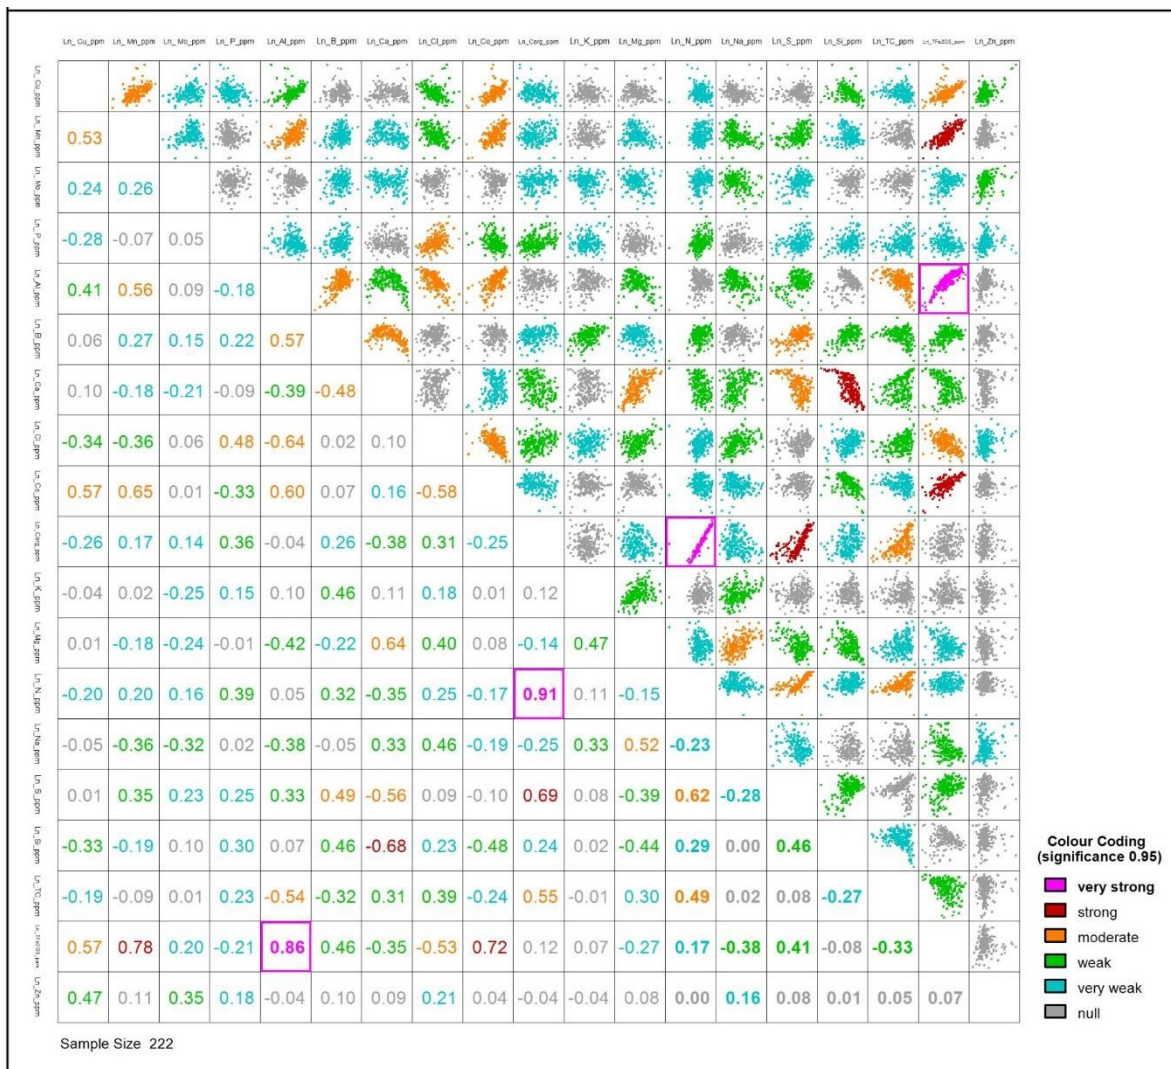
| | Ln_Cu_ppm | Ln_Mn_ppm | Ln_Mo_ppm | Ln_P_ppm | Ln_Al_ppm | Ln_B_ppm | Ln_Ca_ppm | Ln_Cl_ppm | Ln_Co_ppm | Ln_Corg_ppm | Ln_K_ppm | Ln_Mg_ppm | Ln_N_ppm | Ln_Na_ppm | Ln_S_ppm | Ln_Si_ppm | Ln_TC_ppm | Ln_TFe2O3_ppm | Ln_Zn_ppm |
|---|---|---|---|---|---|---|---|---|---|---|---|---|---|---|---|---|---|---|---|
| Ln_Cu_ppm | | | | | | | | | | | | | | | | | | | |
| Ln_Mn_ppm | 0.53 | | | | | | | | | | | | | | | | | | |
| Ln_Mo_ppm | 0.24 | 0.26 | | | | | | | | | | | | | | | | | |
| Ln_P_ppm | -0.28 | -0.07 | 0.05 | | | | | | | | | | | | | | | | |
| Ln_Al_ppm | 0.41 | 0.56 | 0.09 | -0.18 | | | | | | | | | | | | | | | |
| Ln_B_ppm | 0.06 | 0.27 | 0.15 | 0.22 | 0.57 | | | | | | | | | | | | | | |
| Ln_Ca_ppm | 0.10 | -0.18 | -0.21 | -0.09 | -0.39 | -0.48 | | | | | | | | | | | | | |
| Ln_Cl_ppm | -0.34 | -0.36 | 0.06 | 0.48 | -0.64 | 0.02 | 0.10 | | | | | | | | | | | | |
| Ln_Co_ppm | 0.57 | 0.65 | 0.01 | -0.33 | 0.60 | 0.07 | 0.16 | -0.58 | | | | | | | | | | | |
| Ln_Corg_ppm | -0.26 | 0.17 | 0.14 | 0.36 | -0.04 | 0.26 | -0.38 | 0.31 | -0.25 | | | | | | | | | | |
| Ln_K_ppm | -0.04 | 0.02 | -0.25 | 0.15 | 0.10 | 0.46 | 0.11 | 0.18 | 0.01 | 0.12 | | | | | | | | | |
| Ln_Mg_ppm | 0.01 | -0.18 | -0.24 | -0.01 | -0.42 | -0.22 | 0.64 | 0.40 | 0.08 | -0.14 | 0.47 | | | | | | | | |
| Ln_N_ppm | -0.20 | 0.20 | 0.16 | 0.39 | 0.05 | 0.32 | -0.35 | 0.25 | -0.17 | 0.91 | 0.11 | -0.15 | | | | | | | |
| Ln_Na_ppm | -0.05 | -0.36 | -0.32 | 0.02 | -0.38 | -0.05 | 0.33 | 0.46 | -0.19 | -0.25 | 0.33 | 0.52 | -0.23 | | | | | | |
| Ln_S_ppm | 0.01 | 0.35 | 0.23 | 0.25 | 0.33 | 0.49 | -0.56 | 0.09 | -0.10 | 0.69 | 0.08 | -0.39 | 0.62 | -0.28 | | | | | |
| Ln_Si_ppm | -0.33 | -0.19 | 0.10 | 0.30 | 0.07 | 0.46 | -0.68 | 0.23 | -0.48 | 0.24 | 0.02 | -0.44 | 0.29 | 0.00 | 0.46 | | | | |
| Ln_TC_ppm | -0.19 | -0.09 | 0.01 | 0.23 | -0.54 | -0.32 | 0.31 | 0.39 | -0.24 | 0.55 | -0.01 | 0.30 | 0.49 | 0.02 | 0.08 | -0.27 | | | |
| Ln_TFe2O3_ppm | 0.57 | 0.78 | 0.20 | -0.21 | 0.86 | 0.46 | -0.35 | -0.53 | 0.72 | 0.12 | 0.07 | -0.27 | 0.17 | -0.38 | 0.41 | -0.08 | -0.33 | | |
| Ln_Zn_ppm | 0.47 | 0.11 | 0.35 | 0.18 | -0.04 | 0.10 | 0.09 | 0.21 | 0.04 | -0.04 | -0.04 | 0.08 | 0.00 | 0.16 | 0.08 | 0.01 | 0.05 | 0.07 | |

Colour Coding (significance 0.95)
very strong
strong
moderate
weak
very weak
null

Sample Size 222